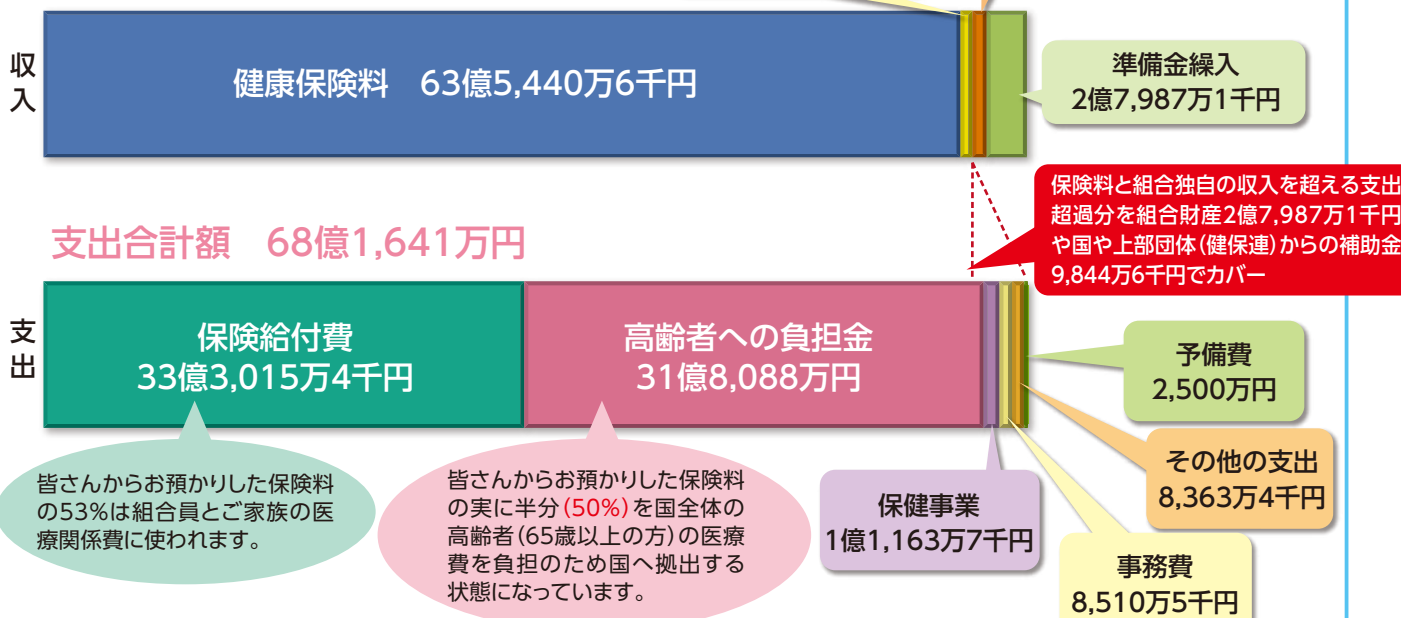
収入

健康保険料　63億5,440万6千円

準備金繰入
2億7,987万1千円

保険料と組合独自の収入を超える支出超過分を組合財産2億7,987万1千円や国や上部団体(健保連)からの補助金9,844万6千円でカバー

支出合計額　68億1,641万円

支出

保険給付費
33億3,015万4千円

高齢者への負担金
31億8,088万円

予備費
2,500万円

その他の支出
8,363万4千円

皆さんからお預かりした保険料の53%は組合員とご家族の医療関係費に使われます。

皆さんからお預かりした保険料の実に半分(50%)を国全体の高齢者(65歳以上の方)の医療費を負担のため国へ拠出する状態になっています。

保健事業
1億1,163万7千円

事務費
8,510万5千円